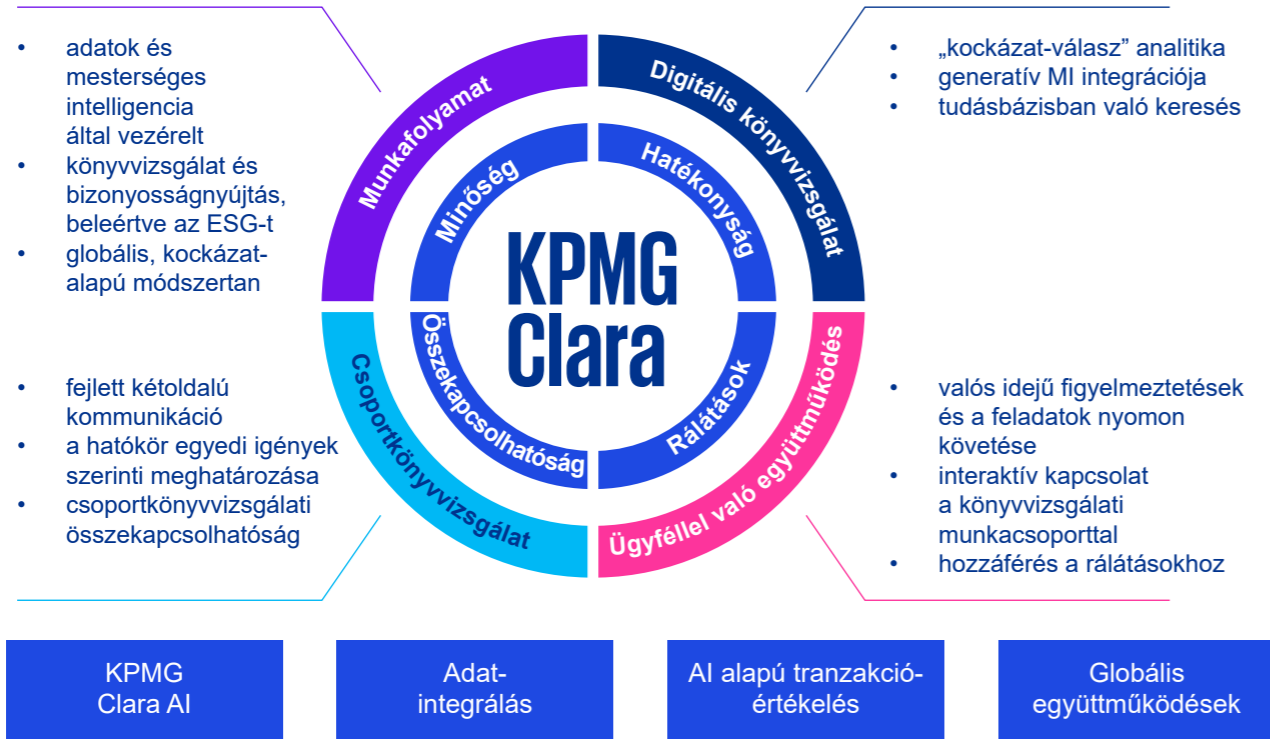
- adatok és mesterséges intelligencia által vezérelt
- könyvvizsgálat és bizonyosságnyújtás, beleértve az ESG-t
- globális, kockázat-alapú módszertan

Munkafolyamat

Digitális könyvvizsgálat

- „kockázat-válasz” analitika
- generatív MI integrációja
- tudásbázisban való keresés

Minőség

Hatékonyság

KPMG Clara

Összekapcsolhatóság

Rálátások

- fejlett kétoldalú kommunikáció
- a hatókör egyedi igények szerinti meghatározása
- csoportkönyvvizsgálati összekapcsolhatóság

Csoportkönyvvizsgálat

Ügyféllel való együttműködés

- valós idejű figyelmeztetések és a feladatok nyomon követése
- interaktív kapcsolat a könyvvizsgálati munkacsoporttal
- hozzáférés a rálátásokhoz

KPMG Clara AI

Adat-integrálás

AI alapú tranzakció-értékelés

Globális együttműködések